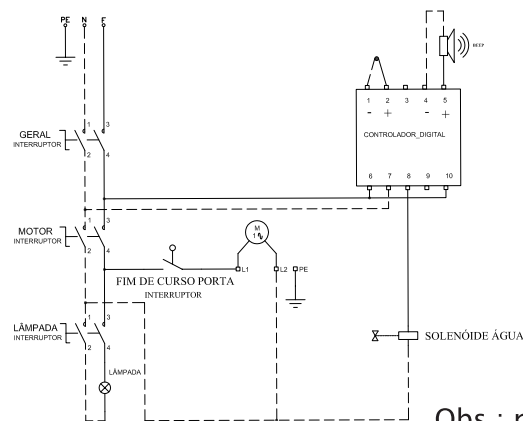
PE N F

BEEP

1 2 3 4 5
- + - +
CONTROLADOR_DIGITAL
6 7 8 9 10

GERAL
INTERRUPTOR
1 3
2 4

MOTOR
INTERRUPTOR
1 3
2 4

M
1~

FIM DE CURSO PORTA
INTERRUPTOR

L1 L2 PE

LÂMPADA
INTERRUPTOR
1 3
2 4

LÂMPADA

SOLENÓIDE ÁGUA

Obs.: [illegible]